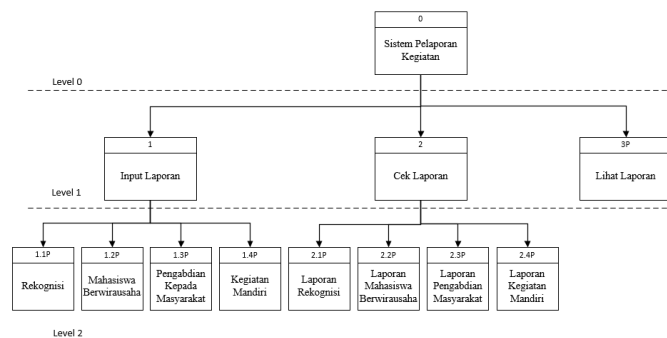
0
Sistem Pelaporan Kegiatan

Level 0

1
Input Laporan

2
Cek Laporan

3P
Lihat Laporan

Level 1

1.1P
Rekognisi

1.2P
Mahasiswa Berwirausaha

1.3P
Pengabdian Kepada Masyarakat

1.4P
Kegiatan Mandiri

2.1P
Laporan Rekognisi

2.2P
Laporan Mahasiswa Berwirausaha

2.3P
Laporan Pengabdian Masyarakat

2.4P
Laporan Kegiatan Mandiri

Level 2